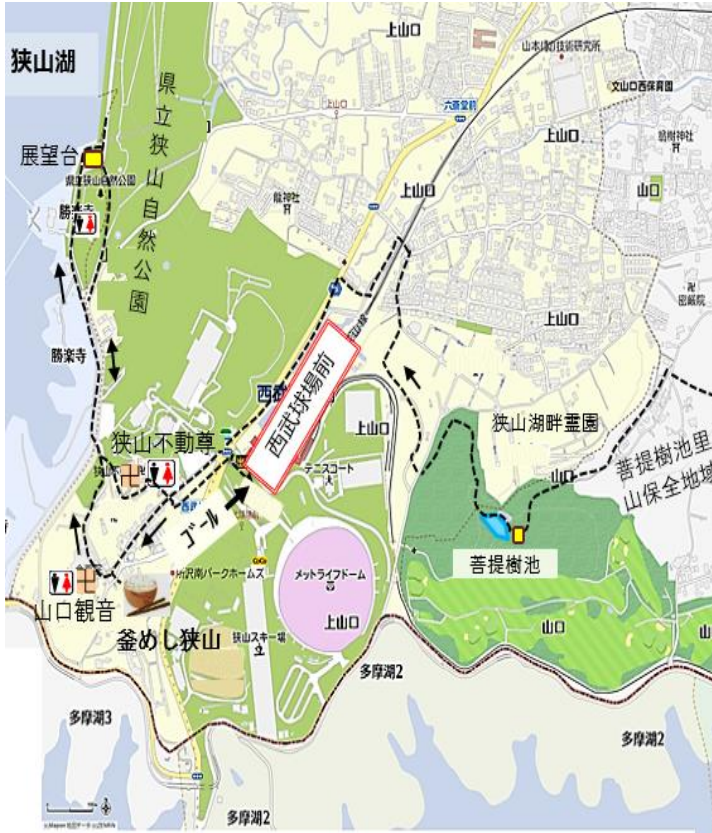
狭山湖

県立狭山自然公園

展望台

県立狭山自然公園

勝楽寺

上山口

山本技術研究所

文山口西保育園

六道

上山口

上山口

上山口

山口

密蔵院

西武球場前

西武

狭山不動尊

上山口

テニスコート

狭山湖畔霊園

菩提樹池里山保全地域

山口

菩提樹池

ゴール

所沢南パークホームズ

メットライフドーム

上山口

山口観音

釜めし狭山

狭山スキー場

山口

多摩湖2

多摩湖3

多摩湖2

多摩湖2